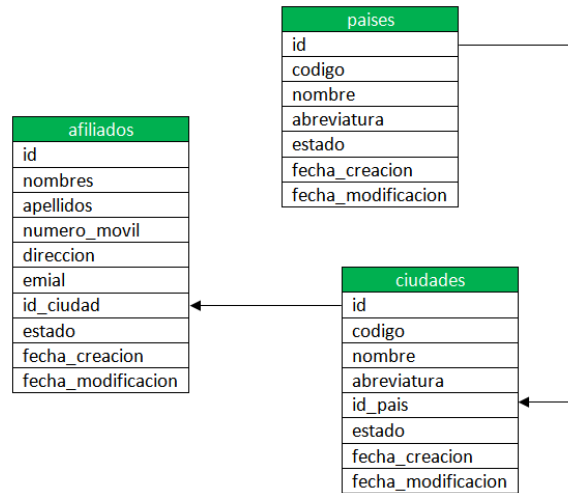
| paises |
|---|
| id |
| codigo |
| nombre |
| abreviatura |
| estado |
| fecha_creacion |
| fecha_modificacion |

| afiliados |
|---|
| id |
| nombres |
| apellidos |
| numero_movil |
| direccion |
| emial |
| id_ciudad |
| estado |
| fecha_creacion |
| fecha_modificacion |

| ciudades |
|---|
| id |
| codigo |
| nombre |
| abreviatura |
| id_pais |
| estado |
| fecha_creacion |
| fecha_modificacion |